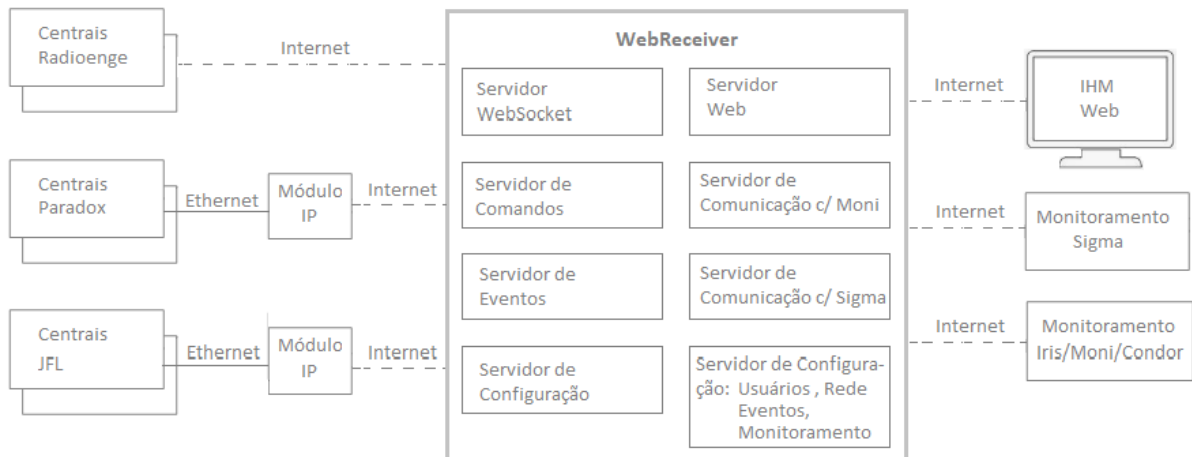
Centrais Radioenge

Internet

Centrais Paradox

Ethernet

Módulo IP

Internet

Centrais JFL

Ethernet

Módulo IP

Internet

WebReceiver

Servidor WebSocket

Servidor Web

Servidor de Comandos

Servidor de Comunicação c/ Moni

Servidor de Eventos

Servidor de Comunicação c/ Sigma

Servidor de Configuração

Servidor de Configuração: Usuários , Rede Eventos, Monitoramento

Internet

IHM Web

Internet

Monitoramento Sigma

Internet

Monitoramento Iris/Moni/Condor